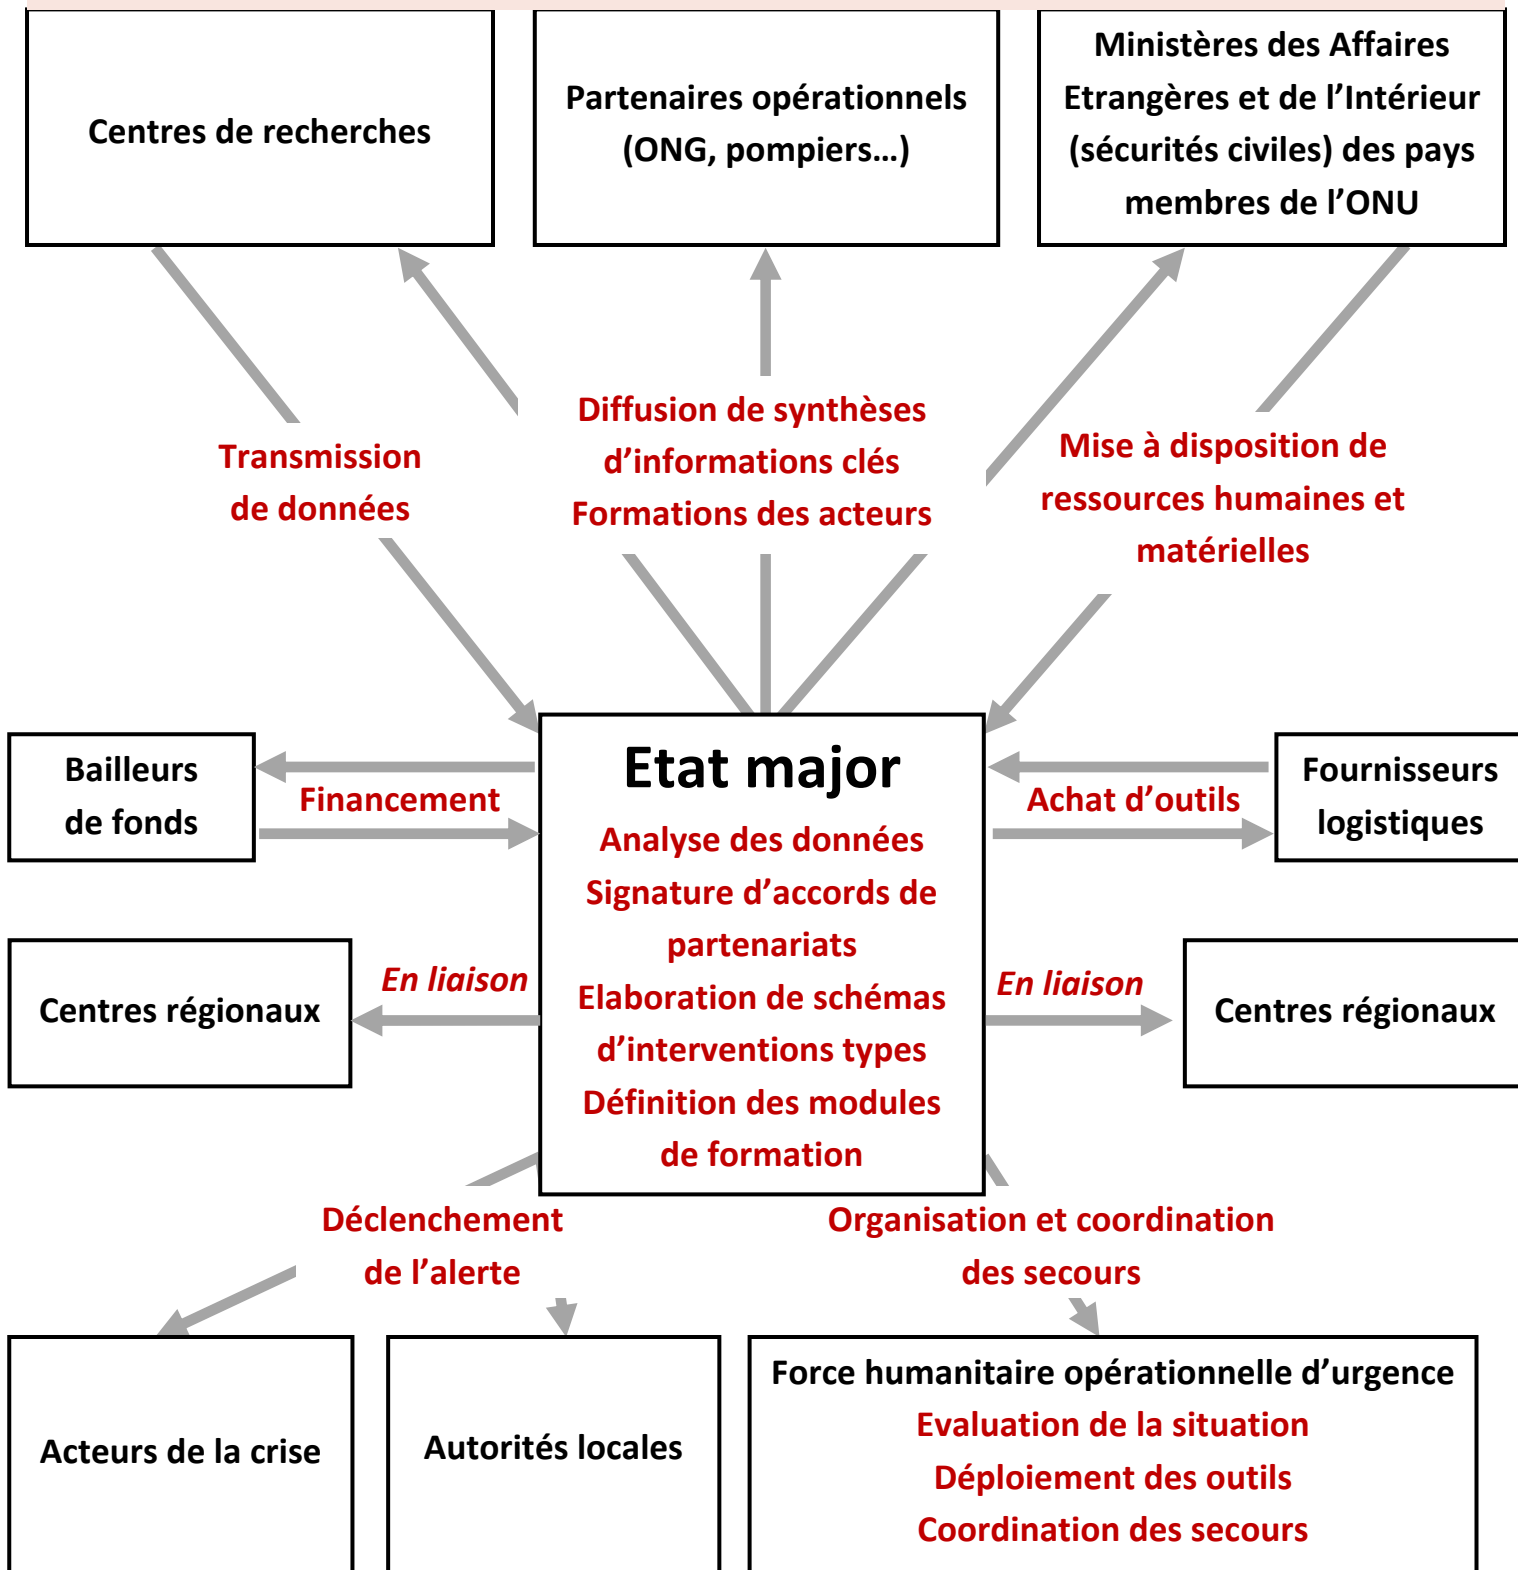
Centres de recherches

Partenaires opérationnels (ONG, pompiers…)

Ministères des Affaires Etrangères et de l'Intérieur (sécurités civiles) des pays membres de l'ONU

Transmission de données

Diffusion de synthèses d'informations clés
Formations des acteurs

Mise à disposition de ressources humaines et matérielles

Bailleurs de fonds

Financement

Etat major
Analyse des données
Signature d'accords de partenariats
Elaboration de schémas d'interventions types
Définition des modules de formation

Achat d'outils

Fournisseurs logistiques

Centres régionaux

En liaison

En liaison

Centres régionaux

Déclenchement de l'alerte

Organisation et coordination des secours

Acteurs de la crise

Autorités locales

Force humanitaire opérationnelle d'urgence
Evaluation de la situation
Déploiement des outils
Coordination des secours